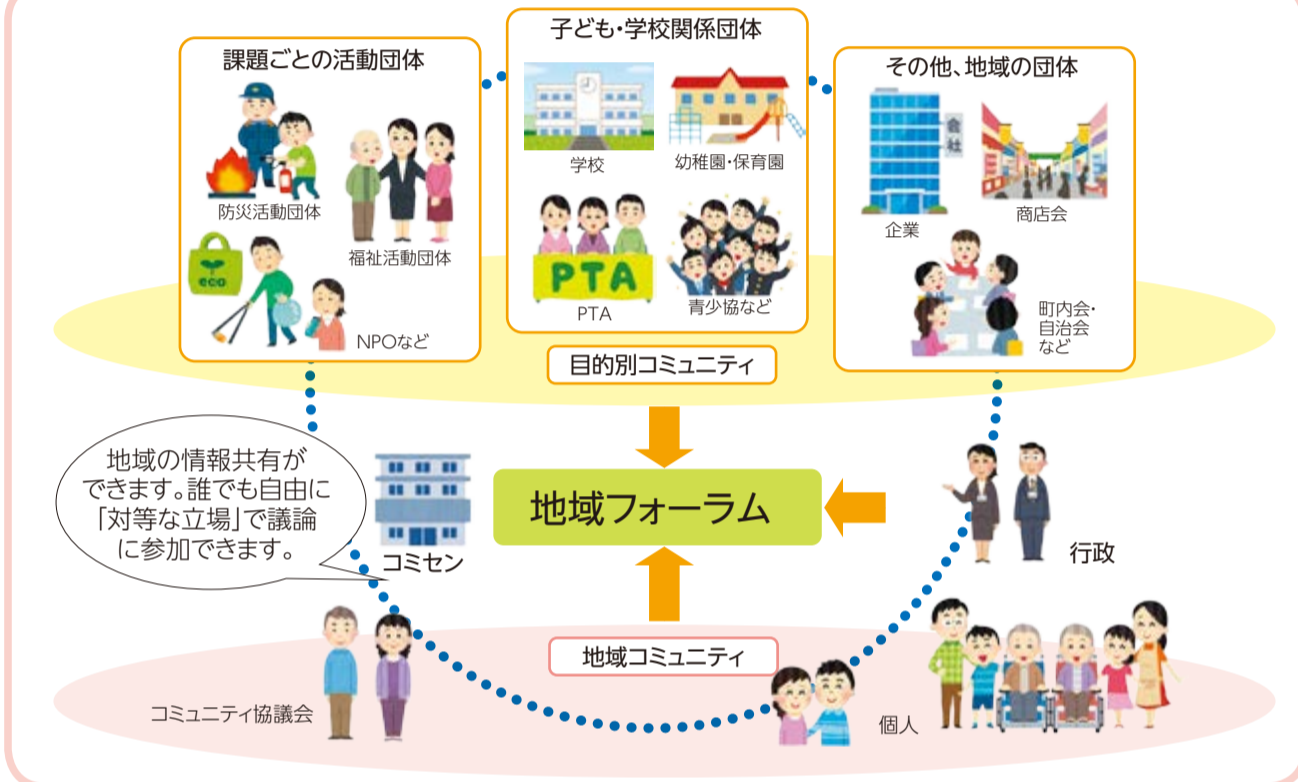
課題ごとの活動団体

防災活動団体

福祉活動団体

eco

NPOなど

子ども・学校関係団体

学校

幼稚園・保育園

PTA

PTA

青少協など

その他、地域の団体

会社

企業

商店会

町内会・自治会など

目的別コミュニティ

地域の情報共有ができます。誰でも自由に「対等な立場」で議論に参加できます。

コミセン

地域フォーラム

行政

地域コミュニティ

コミュニティ協議会

個人